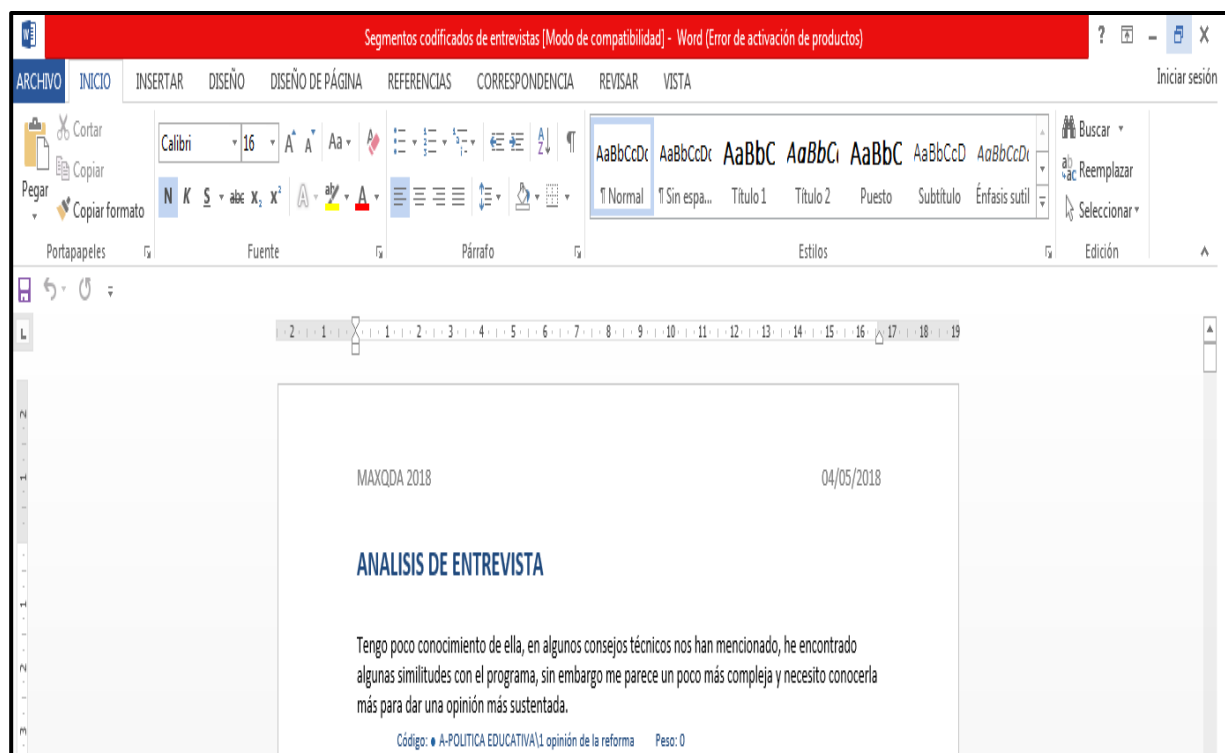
Segmentos codificados de entrevistas [Modo de compatibilidad] - Word (Error de activación de productos)

? – X

ARCHIVO INICIO INSERTAR DISEÑO DISEÑO DE PÁGINA REFERENCIAS CORRESPONDENCIA REVISAR VISTA

Iniciar sesión

Cortar
Copiar
Pegar
Copiar formato
Portapapeles

Calibri 16 A A Aa
N K S abc $x_2$ $x^2$ A
Fuente

Párrafo

AaBbCcDc AaBbCcDc AaBbC AaBbCc AaBbC AaBbCcD AaBbCcDc
¶ Normal ¶ Sin espa... Título 1 Título 2 Puesto Subtítulo Énfasis sutil
Estilos

Buscar
Reemplazar
Seleccionar
Edición

2 1 1 2 3 4 5 6 7 8 9 10 11 12 13 14 15 16 17 18 19

MAXQDA 2018

04/05/2018

ANALISIS DE ENTREVISTA

Tengo poco conocimiento de ella, en algunos consejos técnicos nos han mencionado, he encontrado algunas similitudes con el programa, sin embargo me parece un poco más compleja y necesito conocerla más para dar una opinión más sustentada.

Código: ● A-POLITICA EDUCATIVA\1 opinión de la reforma Peso: 0